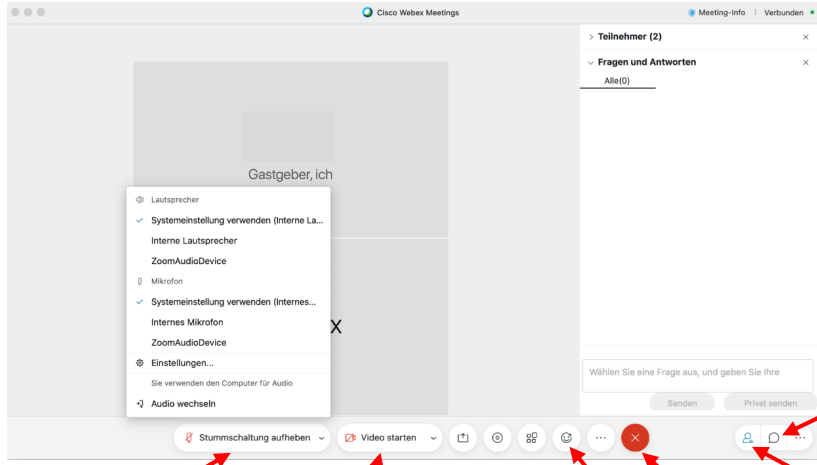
Cisco Webex Meetings

Meeting-Info | Verbunden

> Teilnehmer (2)

Fragen und Antworten

Alle(0)

Gastgeber, ich

Lautsprecher

Systemeinstellung verwenden (Interne La...

Interne Lautsprecher

ZoomAudioDevice

Mikrofon

Systemeinstellung verwenden (Internes...

Internes Mikrofon

ZoomAudioDevice

Einstellungen...

Sie verwenden den Computer für Audio

Audio wechseln

X

Wählen Sie eine Frage aus, und geben Sie Ihre

Senden

Privat senden

Stummschaltung aufheben

Video starten

...

...